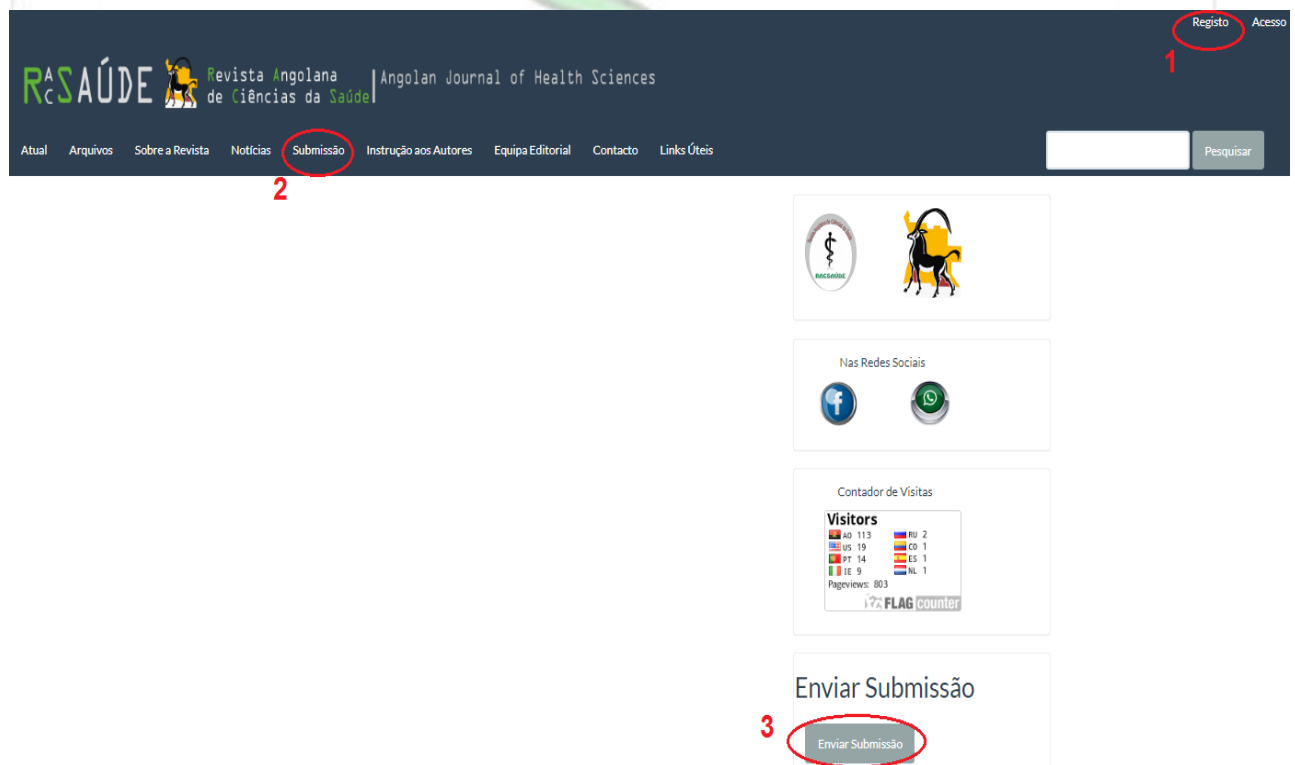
Registo Acesso

1

RACSAÚDE Revista Angolana de Ciências da Saúde | Angolan Journal of Health Sciences

Atual Arquivos Sobre a Revista Notícias Submissão Instrução aos Autores Equipa Editorial Contacto Links Úteis

Pesquisar

2

RACSAÚDE

Nas Redes Sociais

Contador de Visitas

Visitors

| | |
|---|---|
| AO 113 | RU 2 |
| US 19 | CO 1 |
| PT 14 | ES 1 |
| IE 9 | NL 1 |

Pageviews: 803

FLAG counter

Enviar Submissão

3

Enviar Submissão